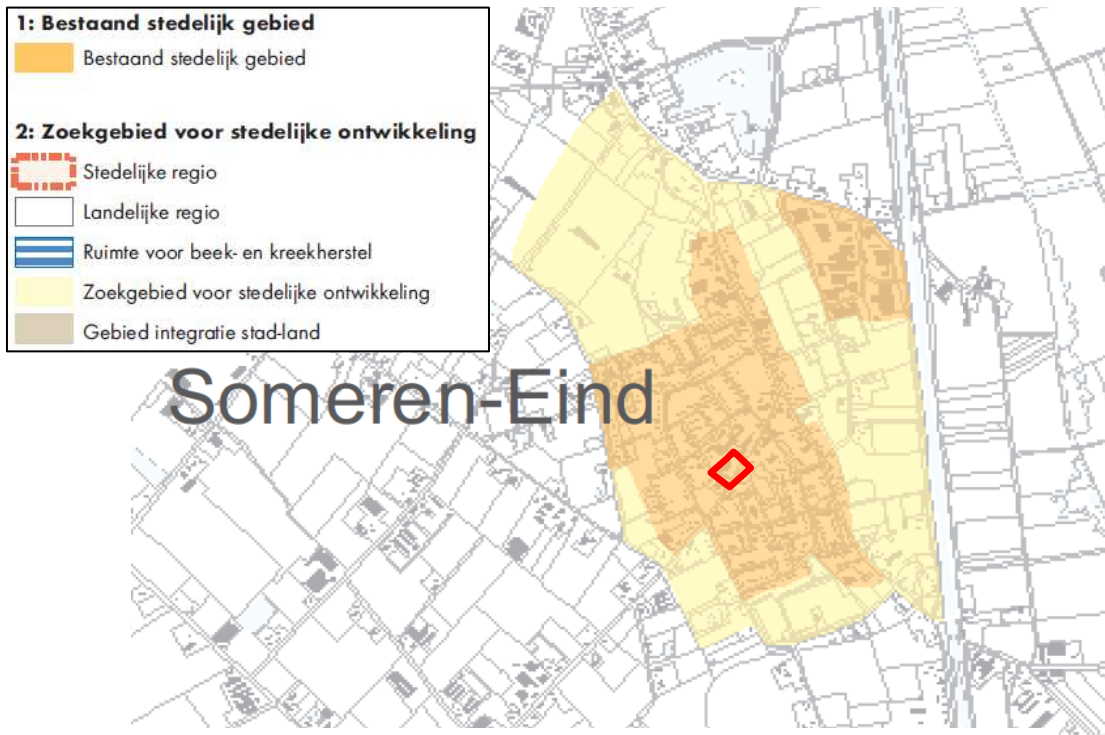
1: Bestaand stedelijk gebied
Bestaand stedelijk gebied

2: Zoekgebied voor stedelijke ontwikkeling
Stedelijke regio
Landelijke regio
Ruimte voor beek- en kreekherstel
Zoekgebied voor stedelijke ontwikkeling
Gebied integratie stad-land

Someren-Eind